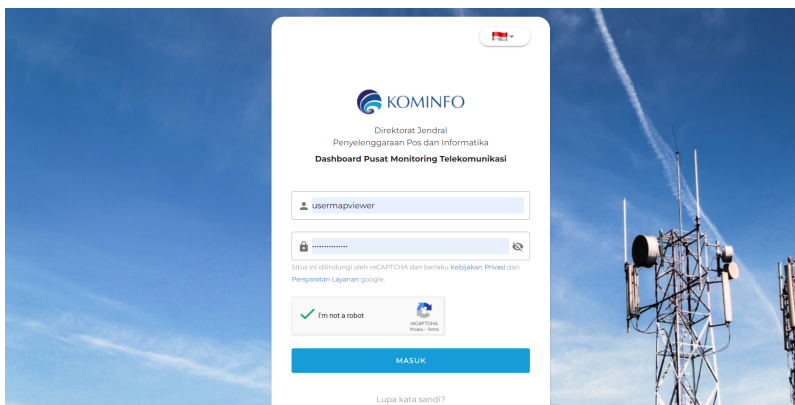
KOMINFO

Direktorat Jendral
Penyelenggaraan Pos dan Informatika

Dashboard Pusat Monitoring Telekomunikasi

usermapviewer

··············

Situs ini dilindungi oleh reCAPTCHA dan berlaku Kebijakan Privasi dan Persyaratan Layanan google.

I'm not a robot
reCAPTCHA
Privacy - Terms

MASUK

Lupa kata sandi?